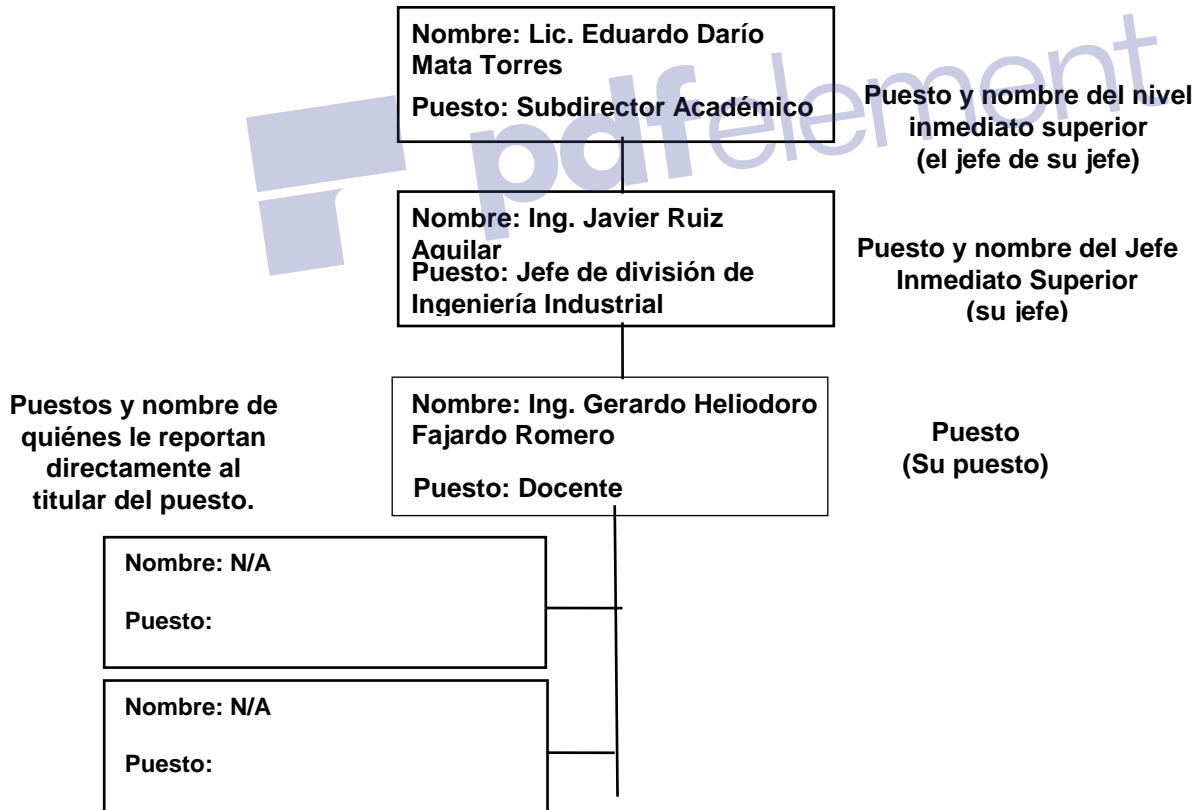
Nombre: Lic. Eduardo Darío Mata Torres

Puesto: Subdirector Académico

Puesto y nombre del nivel inmediato superior (el jefe de su jefe)

pdfelement

Nombre: Ing. Javier Ruiz Aguilar

Puesto: Jefe de división de Ingeniería Industrial

Puesto y nombre del Jefe Inmediato Superior (su jefe)

Puestos y nombre de quiénes le reportan directamente al titular del puesto.

Nombre: Ing. Gerardo Heliodoro Fajardo Romero

Puesto: Docente

Puesto (Su puesto)

Nombre: N/A

Puesto:

Nombre: N/A

Puesto: